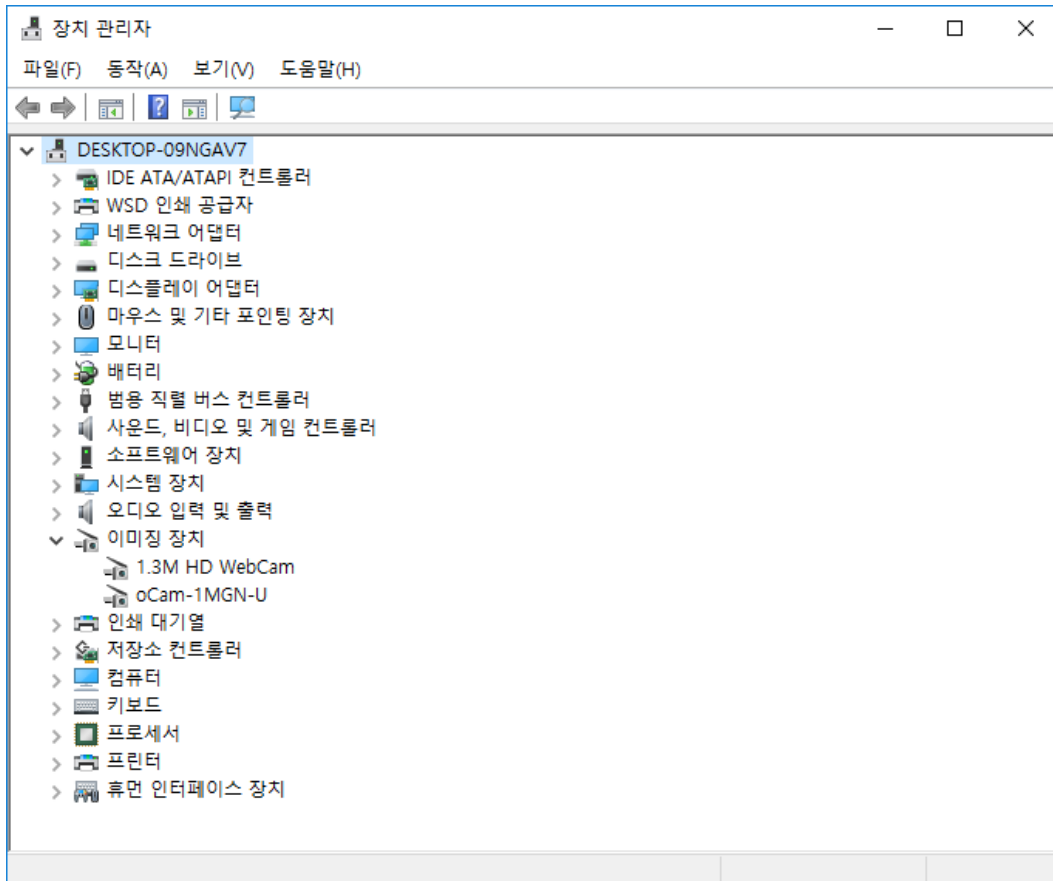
장치 관리자

파일(F) 동작(A) 보기(V) 도움말(H)

DESKTOP-09NGAV7
IDE ATA/ATAPI 컨트롤러
WSD 인쇄 공급자
네트워크 어댑터
디스크 드라이브
디스플레이 어댑터
마우스 및 기타 포인팅 장치
모니터
배터리
범용 직렬 버스 컨트롤러
사운드, 비디오 및 게임 컨트롤러
소프트웨어 장치
시스템 장치
오디오 입력 및 출력
이미징 장치
1.3M HD WebCam
oCam-1MGN-U
인쇄 대기열
저장소 컨트롤러
컴퓨터
키보드
프로세서
프린터
휴먼 인터페이스 장치